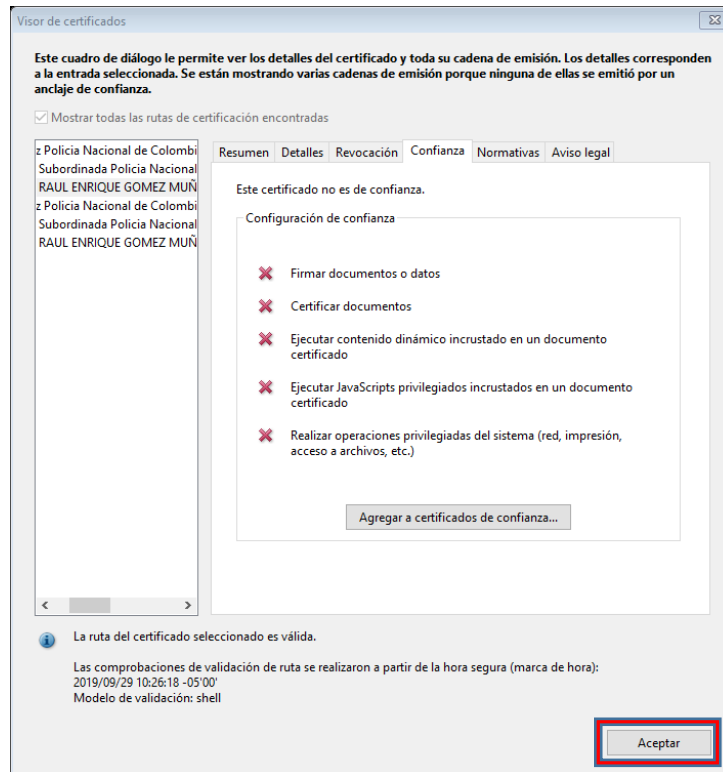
Visor de certificados

Este cuadro de diálogo le permite ver los detalles del certificado y toda su cadena de emisión. Los detalles corresponden a la entrada seleccionada. Se están mostrando varias cadenas de emisión porque ninguna de ellas se emitió por un anclaje de confianza.

Mostrar todas las rutas de certificación encontradas

z Policia Nacional de Colombi
Subordinada Policia Nacional
RAUL ENRIQUE GOMEZ MUÑ
z Policia Nacional de Colombi
Subordinada Policia Nacional
RAUL ENRIQUE GOMEZ MUÑ

Resumen | Detalles | Revocación | Confianza | Normativas | Aviso legal

Este certificado no es de confianza.

Configuración de confianza

Firmar documentos o datos

Certificar documentos

Ejecutar contenido dinámico incrustado en un documento certificado

Ejecutar JavaScripts privilegiados incrustados en un documento certificado

Realizar operaciones privilegiadas del sistema (red, impresión, acceso a archivos, etc.)

Agregar a certificados de confianza...

La ruta del certificado seleccionado es válida.

Las comprobaciones de validación de ruta se realizaron a partir de la hora segura (marca de hora): 2019/09/29 10:26:18 -05'00'
Modelo de validación: shell

Aceptar